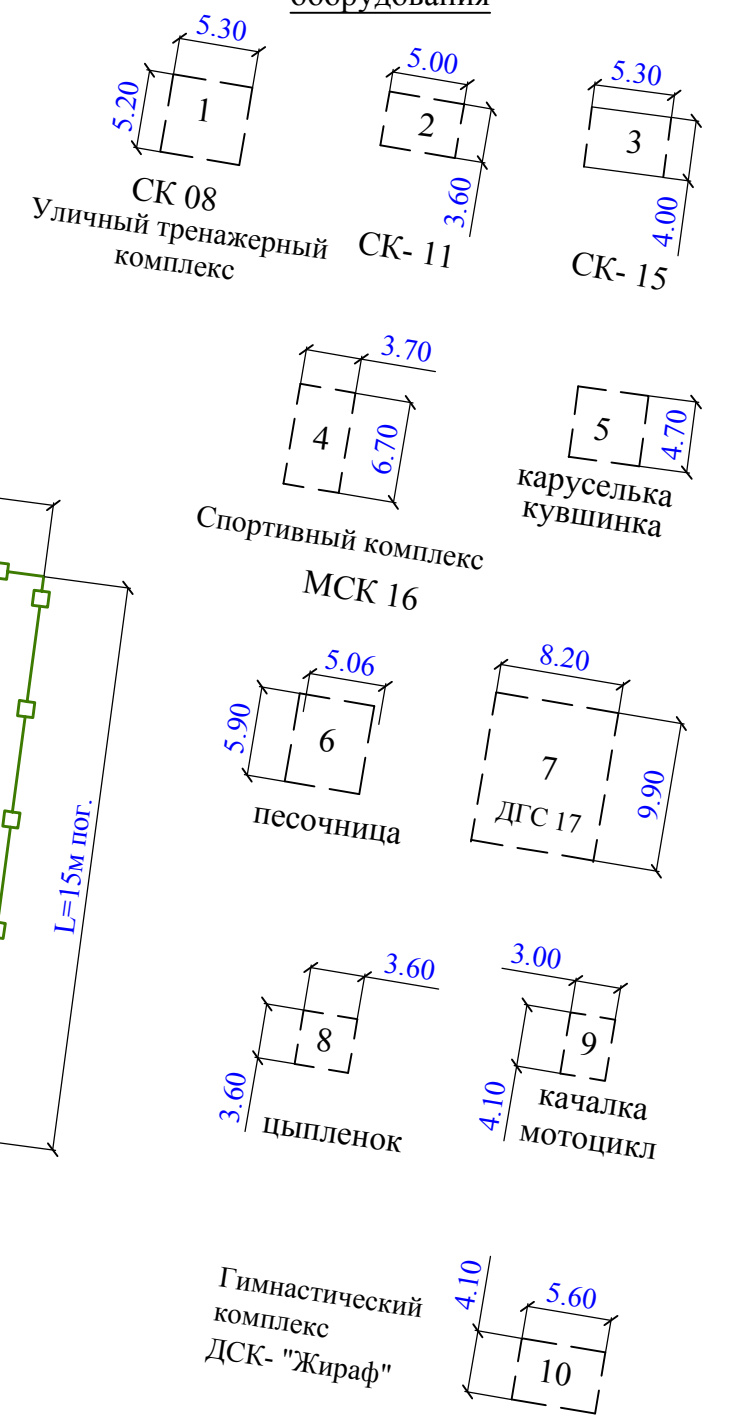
оборудования

5.30
5.20
1
СК 08
Уличный тренажерный комплекс

5.00
2
3.60
СК- 11

5.30
3
4.00
СК- 15

3.70
4
6.70
Спортивный комплекс
МСК 16

5
4.70
каруселька кувшинка

L=15м пог.

5.06
5.90
6
песочница

8.20
7
ДГС 17
9.90

3.60
8
3.60
цыпленок

3.00
9
4.10
качалка мотоцикл

Гимнастический комплекс
ДСК- "Жираф"
4.10
5.60
10